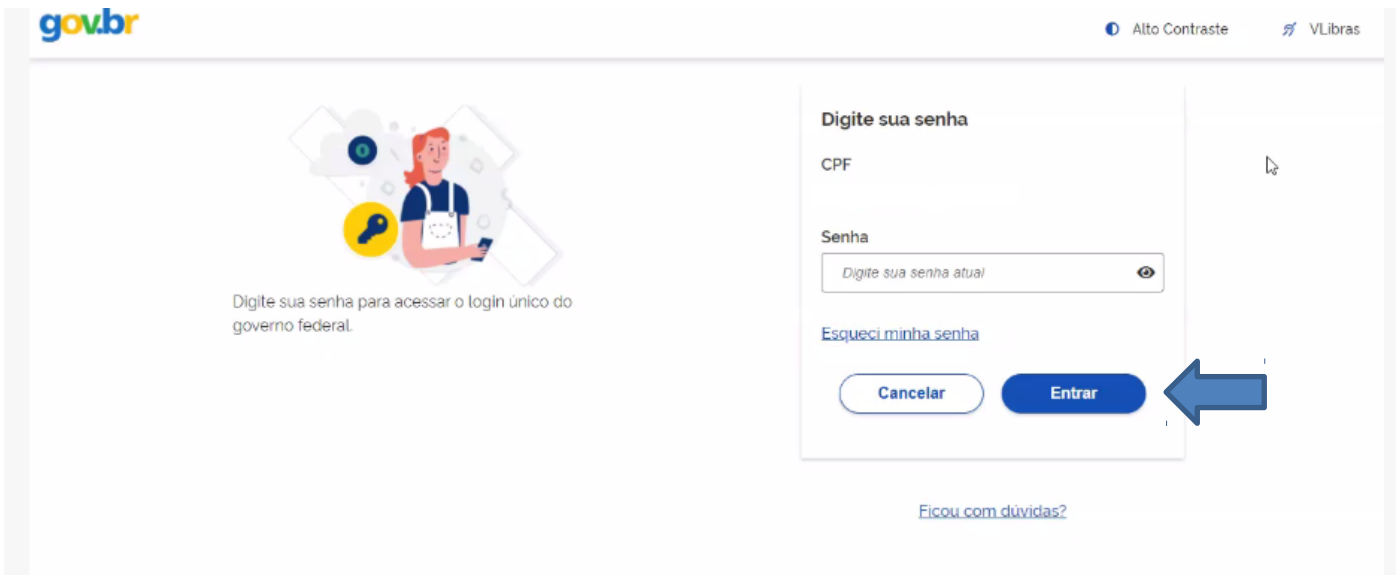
gov.br

Alto Contraste

VLibras

Digite sua senha para acessar o login único do governo federal.

Digite sua senha

CPF

Senha

Digite sua senha atual

Esqueci minha senha

Cancelar

Entrar

Ficou com dúvidas?